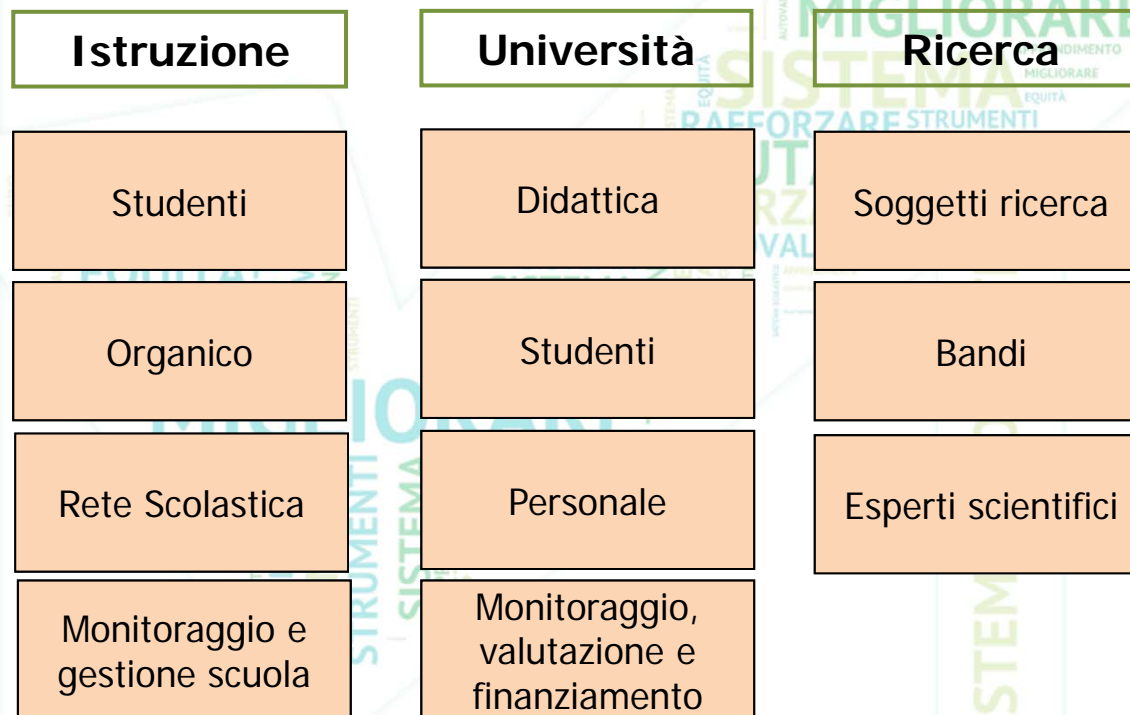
Istruzione

Università

Ricerca

Studenti

Didattica

Soggetti ricerca

Organico

Studenti

Bandi

Rete Scolastica

Personale

Esperti scientifici

Monitoraggio e gestione scuola

Monitoraggio, valutazione e finanziamento